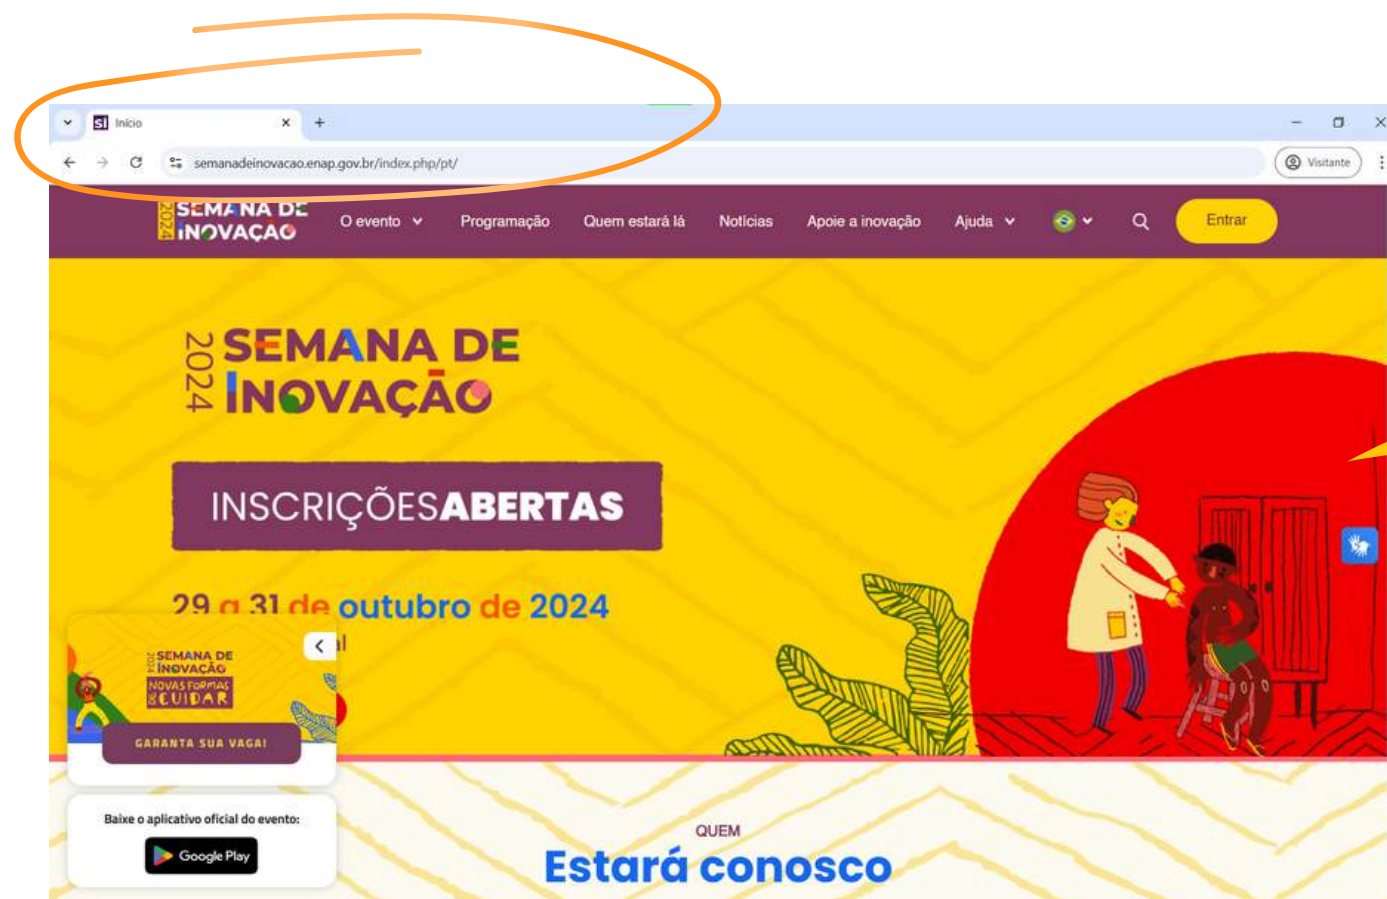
Início

semanadeinovacao.enap.gov.br/index.php/pt/

Visitante

2024 SEMANA DE INOVAÇÃO

O evento Programação Quem estará lá Notícias Apoie a inovação Ajuda

Entrar

2024 SEMANA DE INOVAÇÃO

INSCRIÇÕES ABERTAS

29 a 31 de outubro de 2024

2024 SEMANA DE INOVAÇÃO

NOVAS FORMAS DE CUIDAR

GARANTA SUA VAGA!

Baixe o aplicativo oficial do evento:

Google Play

QUEM

Estará conosco